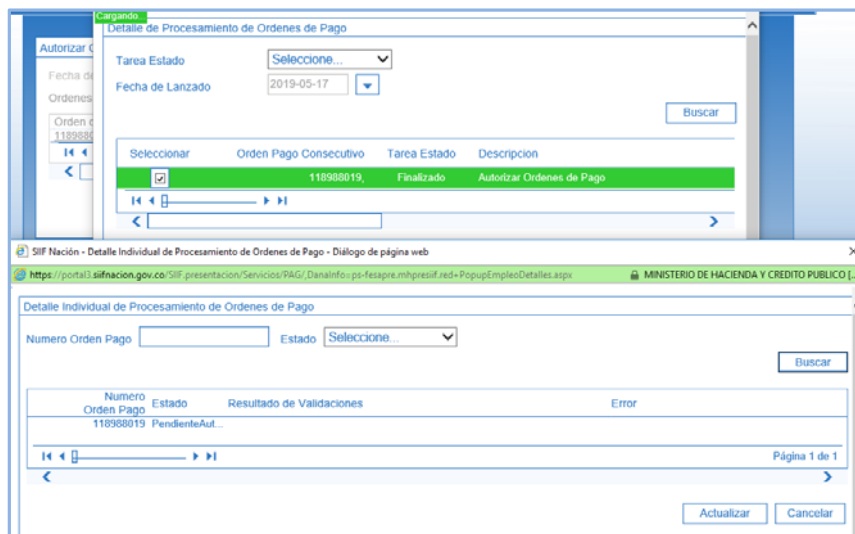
Cargando...
Autorizar O
Fecha de
Ordenes
Orden d
118988
Detalle de Procesamiento de Ordenes de Pago
Tarea Estado
Seleccione...
Fecha de Lanzado
2019-05-17
Buscar

| Seleccionar | Orden Pago Consecutivo | Tarea Estado | Descripcion |
|---|---|---|---|
| ☑ | 118988019, | Finalizado | Autorizar Ordenes de Pago |

SIIF Nación - Detalle Individual de Procesamiento de Ordenes de Pago - Diálogo de página web
https://portal3.siifnacion.gov.co/SIIF.presentacion/Servicios/PAG/,DanaInfo=ps-fesapre.mhpresiif.red+PopupEmpleoDetalles.aspx
MINISTERIO DE HACIENDA Y CREDITO PUBLICO [...

Detalle Individual de Procesamiento de Ordenes de Pago
Numero Orden Pago
Estado
Seleccione...
Buscar

| Numero Orden Pago | Estado | Resultado de Validaciones | Error |
|---|---|---|---|
| 118988019 | PendienteAut... | | |

Página 1 de 1
Actualizar
Cancelar